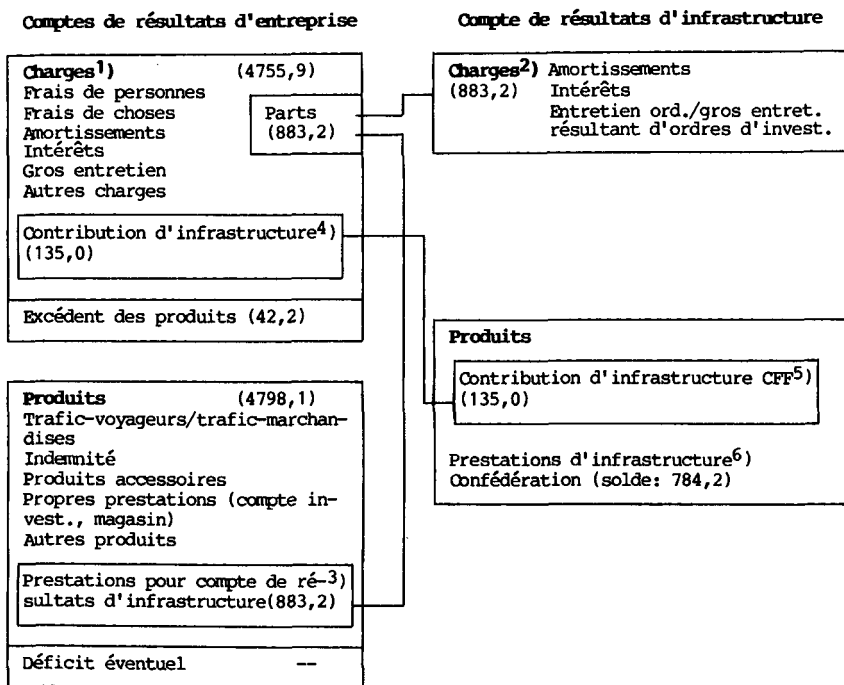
Comptes de résultats d'entreprise

Charges$^{1)}$ (4755,9)
Frais de personnes
Frais de choses
Amortissements
Intérêts
Gros entretien
Autres charges

Parts
(883,2)

Contribution d'infrastructure$^{4)}$
(135,0)

Excédent des produits (42,2)

Produits (4798,1)
Trafic-voyageurs/trafic-marchandises
Indemnité
Produits accessoires
Propres prestations (compte invest., magasin)
Autres produits

Prestations pour compte de ré-$^{3)}$ sultats d'infrastructure(883,2)

Déficit éventuel --

Compte de résultats d'infrastructure

Charges$^{2)}$ Amortissements
(883,2) Intérêts
Entretien ord./gros entret. résultant d'ordres d'invest.

Produits

Contribution d'infrastructure CFF$^{5)}$
(135,0)

Prestations d'infrastructure$^{6)}$
Confédération (solde: 784,2)